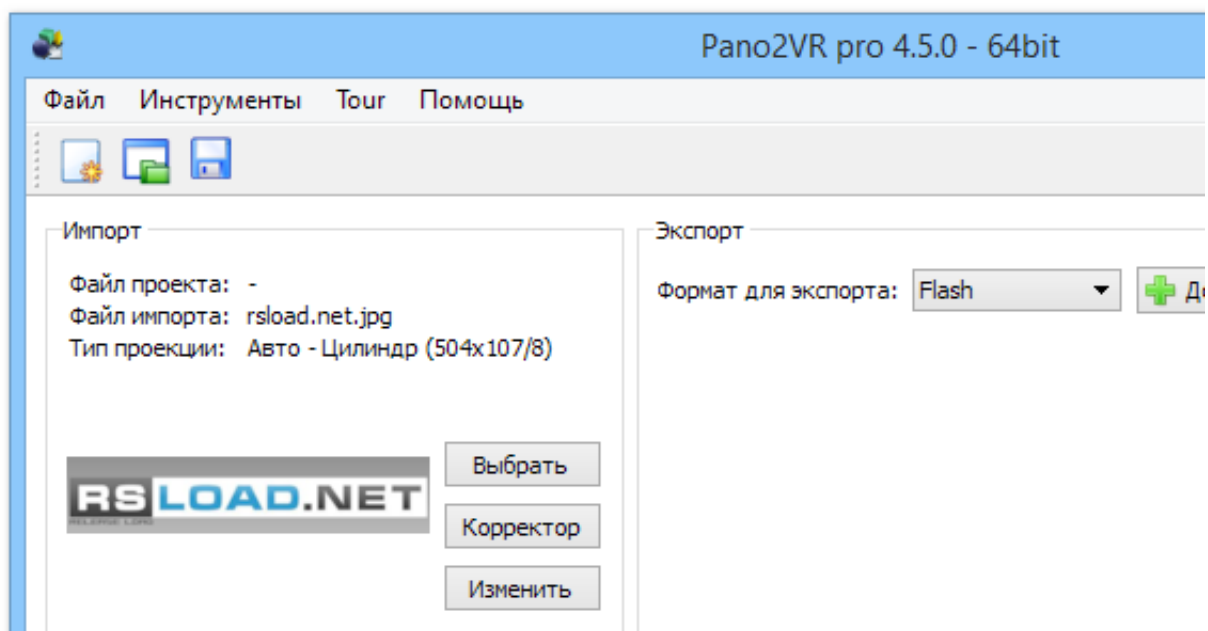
Pano2VR pro 4.5.0 - 64bit

Файл Инструменты Tour Помощь

Импорт

Файл проекта: -
Файл импорта: rsload.net.jpg
Тип проекции: Авто - Цилиндр (504x107/8)

RSLOAD.NET
RELEASE LOAD

Выбрать
Корректор
Изменить

Экспорт

Формат для экспорта: Flash

Д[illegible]